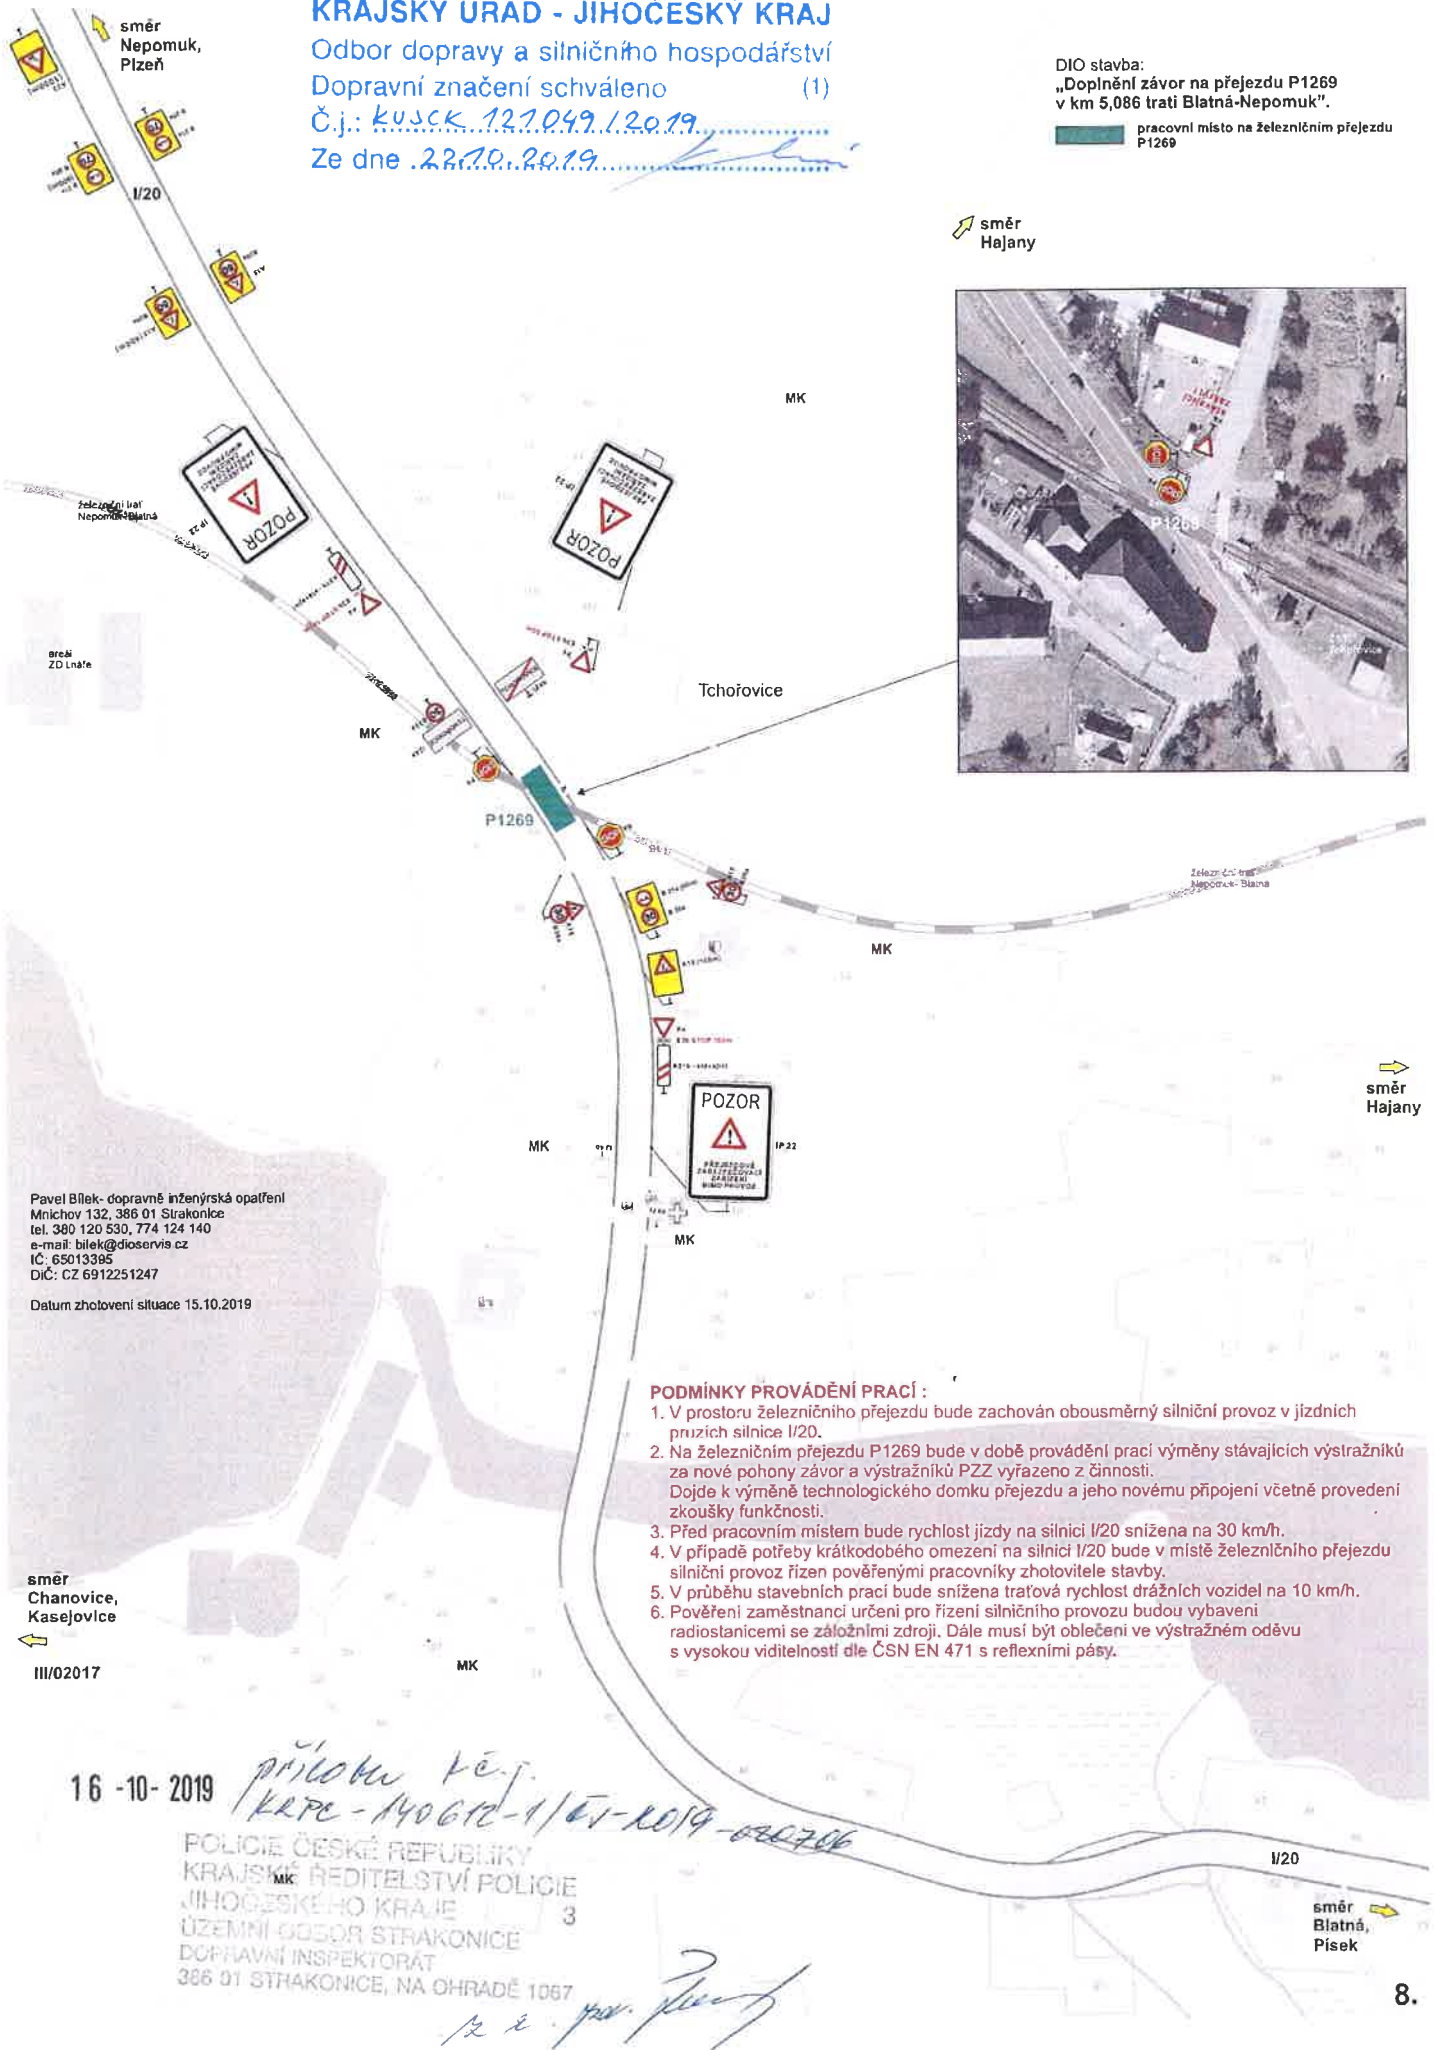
směr
Nepomuk,
Plzeň

KRAJSKÝ ÚŘAD - JIHOČESKÝ KRAJ
Odbor dopravy a silničního hospodářství
Dopravní značení schváleno (1)
Č.j.: KUJCK 127049/2019
Ze dne 22.10.2019

DIO stavba:
„Doplnění závor na přejezdu P1269
v km 5,086 trati Blatná-Nepomuk".

pracovní místo na železničním přejezdu P1269

I/20

směr
Hajany

MK

P1269

železniční trať
Nepomuk-Blatná

areál
ZD Lnáře

POZOR

POZOR

MK

Tchořovice

P1269

MK

Železniční trať
Nepomuk-Blatná

POZOR

IP 22

MK

MK

směr
Hajany

Pavel Bílek- dopravně inženýrská opatření
Mnichov 132, 386 01 Strakonice
tel. 380 120 530, 774 124 140
e-mail: bilek@dioservis.cz
IČ: 65013395
DIČ: CZ 6912251247

Datum zhotovení situace 15.10.2019

PODMÍNKY PROVÁDĚNÍ PRACÍ :
1. V prostoru železničního přejezdu bude zachován obousměrný silniční provoz v jízdních pruzích silnice I/20.
2. Na železničním přejezdu P1269 bude v době provádění prací výměny stávajících výstražníků za nové pohony závor a výstražníků PZZ vyřazeno z činnosti.
Dojde k výměně technologického domku přejezdu a jeho novému připojení včetně provedení zkoušky funkčnosti.
3. Před pracovním místem bude rychlost jízdy na silnici I/20 snížena na 30 km/h.
4. V případě potřeby krátkodobého omezení na silnici I/20 bude v místě železničního přejezdu silniční provoz řízen pověřenými pracovníky zhotovitele stavby.
5. V průběhu stavebních prací bude snížena traťová rychlost drážních vozidel na 10 km/h.
6. Pověření zaměstnanci určeni pro řízení silničního provozu budou vybaveni radiostanicemi se záložními zdroji. Dále musí být oblečeni ve výstražném oděvu s vysokou viditelností dle ČSN EN 471 s reflexními pásy.

směr
Chanovice,
Kasejovice

III/02017

MK

16 -10- 2019
příloha č.j.
KRPC-140612-1/ČJ-2019-020706

POLICIE ČESKÉ REPUBLIKY
KRAJSKÉ ŘEDITELSTVÍ POLICIE
JIHOČESKÉHO KRAJE
ÚZEMNÍ ODBOR STRAKONICE
DOPRAVNÍ INSPEKTORÁT
386 01 STRAKONICE, NA OHRADĚ 1067
3

MK

I/20

směr
Blatná,
Písek

8.